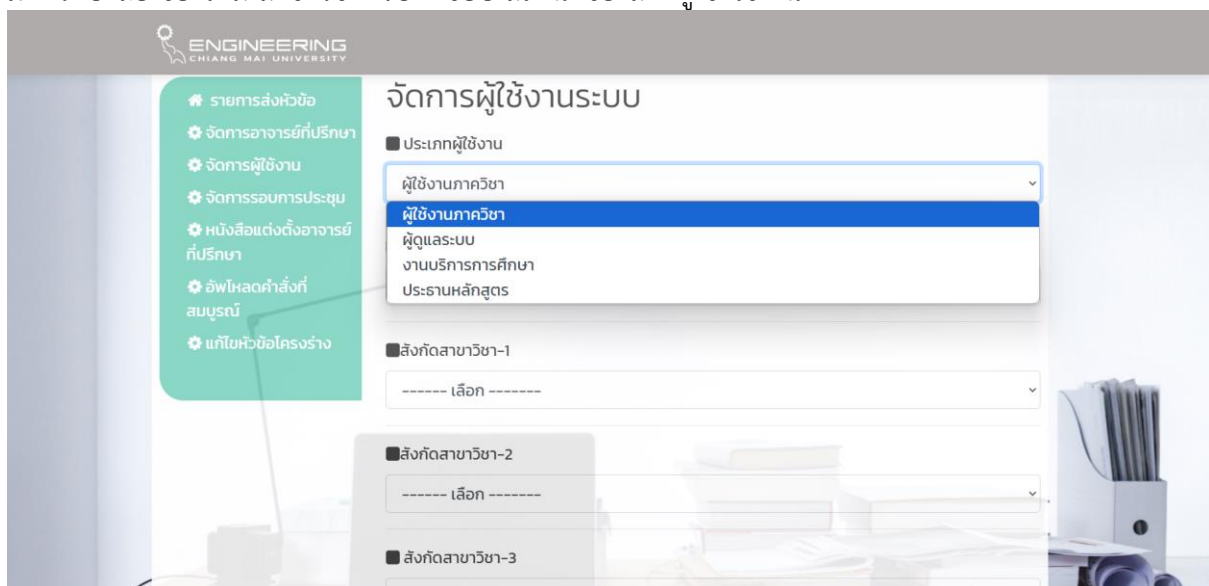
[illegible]

ENGINEERING
CHIANG MAI UNIVERSITY

รายการส่งหัวข้อ
จัดการอาจารย์ที่ปรึกษา
จัดการผู้ใช้งาน
จัดการรอบการประชุม
หนังสือแต่งตั้งอาจารย์ที่ปรึกษา
อัพโหลดคำสั่งที่สมบูรณ์
แก้ไขหัวข้อโครงร่าง

จัดการผู้ใช้งานระบบ

ประเภทผู้ใช้งาน

ผู้ใช้งานภาควิชา

ผู้ใช้งานภาควิชา
ผู้ดูแลระบบ
งานบริการการศึกษา
ประธานหลักสูตร

สังกัดสาขาวิชา-1

------- เลือก -------

สังกัดสาขาวิชา-2

------- เลือก -------

สังกัดสาขาวิชา-3